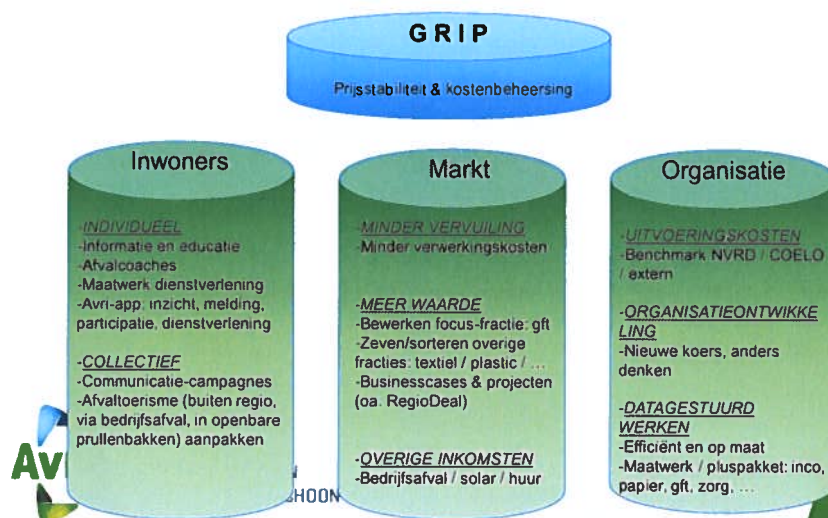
GRIP

Prijsstabiliteit & kostenbeheersing

Inwoners

-INDIVIDUEEL
-Informatie en educatie
-Afvalcoaches
-Maatwerk dienstverlening
-Avri-app: inzicht, melding, participatie, dienstverlening

-COLLECTIEF
-Communicatie-campagnes
-Afvaltoerisme (buiten regio, via bedrijfsafval, in openbare prullenbakken) aanpakken

Markt

-MINDER VERVUILING
-Minder verwerkingskosten

-MEER WAARDE
-Bewerken focus-fractie: gft
-Zeven/sorteren overige fracties: textiel / plastic / ...
-Businesscases & projecten (oa. RegioDeal)

-OVERIGE INKOMSTEN
-Bedrijfsafval / solar / huur

Organisatie

-UITVOERINGSKOSTEN
-Benchmark NVRD / COELO / extern

-ORGANISATIEONTWIKKELING
-Nieuwe koers, anders denken

-DATAGESTUURD WERKEN
-Efficiënt en op maat
-Maatwerk / pluspakket: inco, papier, gft, zorg, ...

Av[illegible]

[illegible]SCHOON